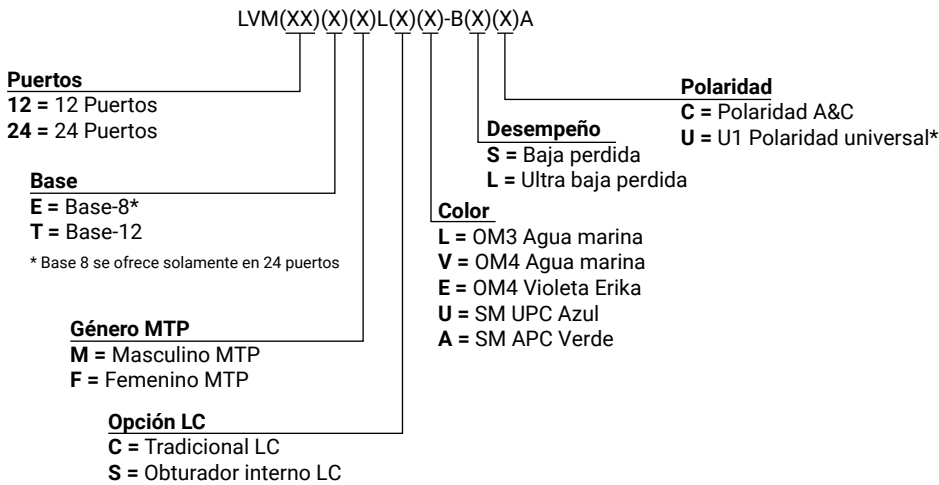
LVM(XX)(X)(X)L(X)(X)-B(X)(X)A

**Puertos**
**12 =** 12 Puertos
**24 =** 24 Puertos

**Base**
**E =** Base-8*
**T =** Base-12
* Base 8 se ofrece solamente en 24 puertos

**Género MTP**
**M =** Masculino MTP
**F =** Femenino MTP

**Opción LC**
**C =** Tradicional LC
**S =** Obturador interno LC

**Color**
**L =** OM3 Agua marina
**V =** OM4 Agua marina
**E =** OM4 Violeta Erika
**U =** SM UPC Azul
**A =** SM APC Verde

**Desempeño**
**S =** Baja perdida
**L =** Ultra baja perdida

**Polaridad**
**C =** Polaridad A&C
**U =** U1 Polaridad universal*